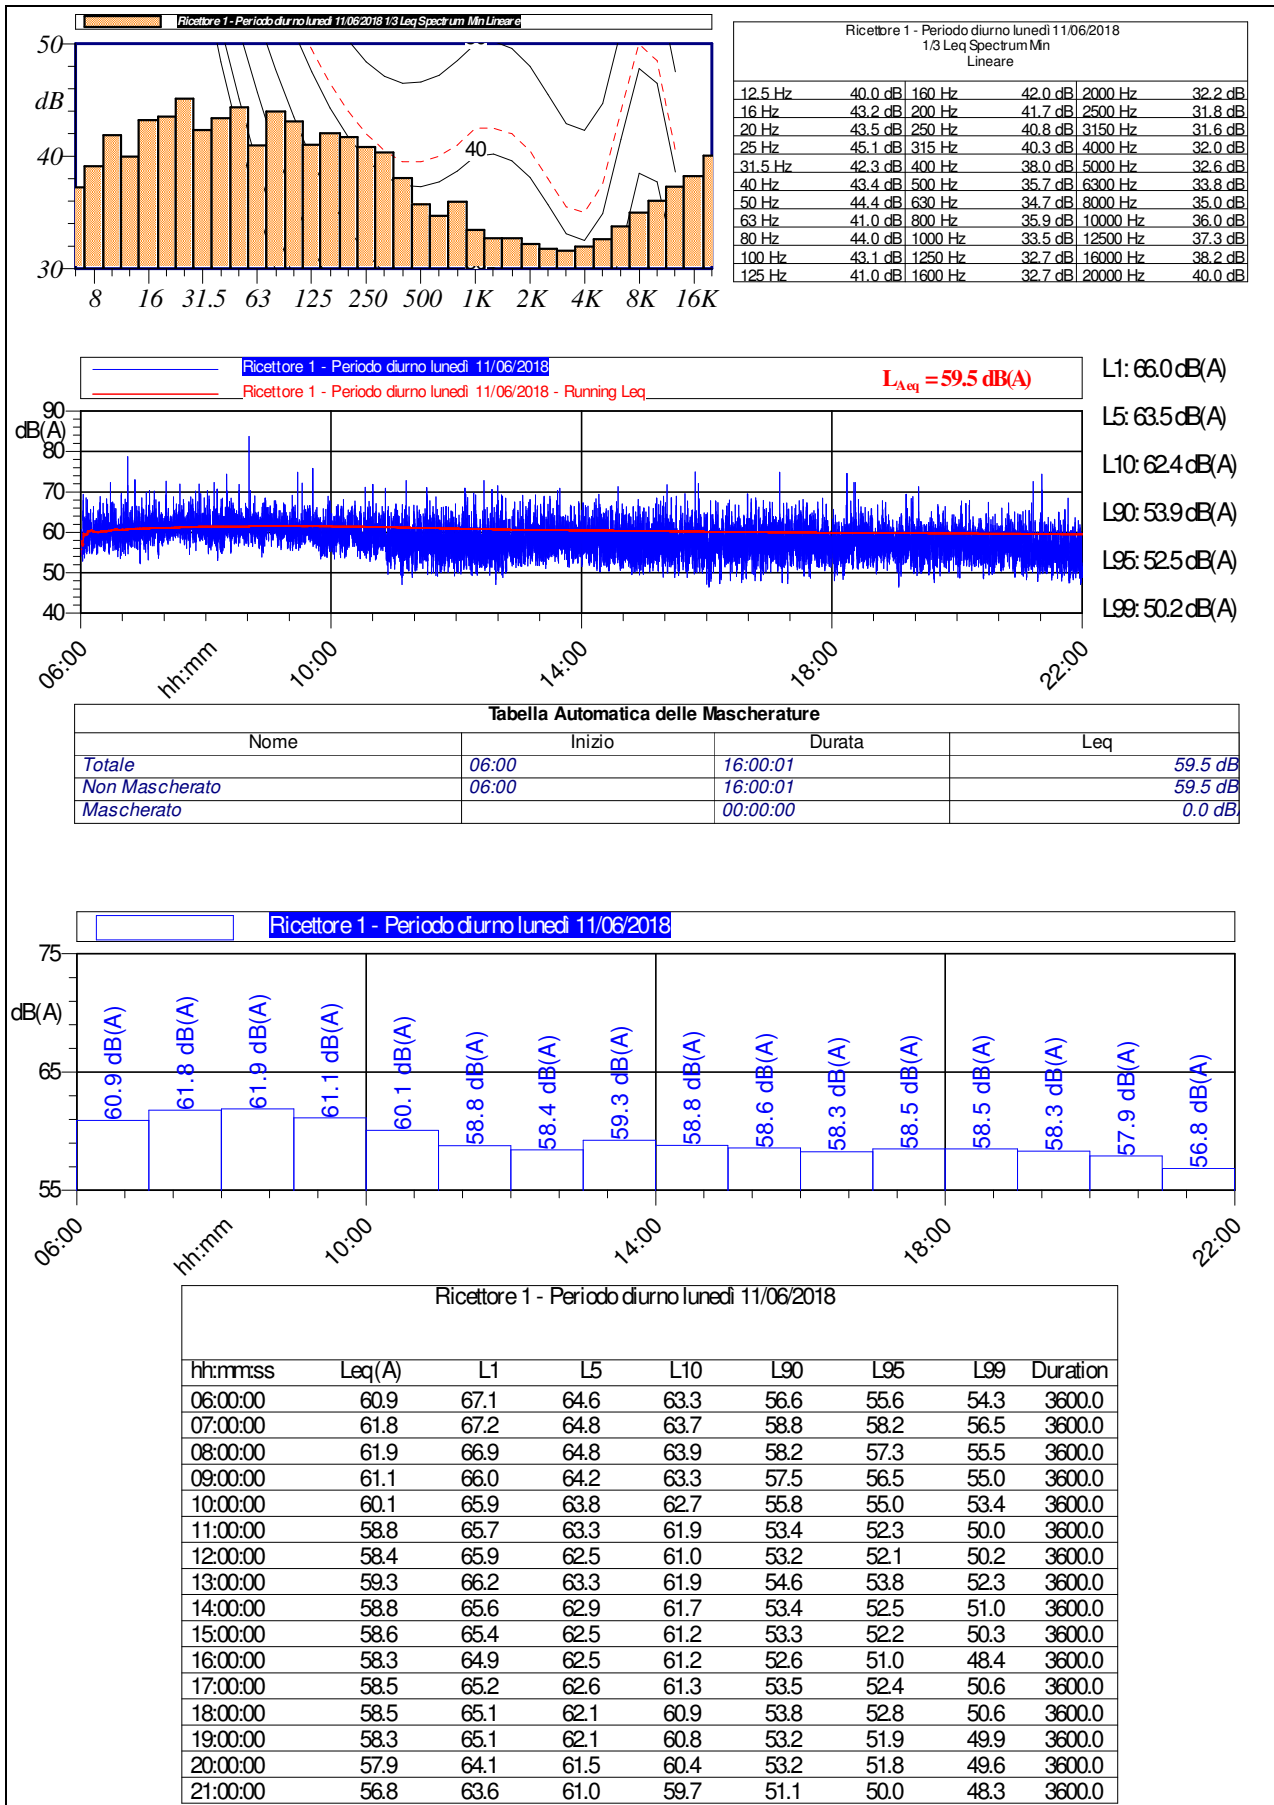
Ricettore 1 - Periodo diurno lunedì 11/06/2018 1/3 Leq Spectrum Min Lineare

50
dB
40
30

40

8 16 31.5 63 125 250 500 1K 2K 4K 8K 16K

Ricettore 1 - Periodo diurno lunedì 11/06/2018
1/3 Leq Spectrum Min
Lineare

| | | | | | |
|---|---|---|---|---|---|
| 12.5 Hz | 40.0 dB | 160 Hz | 42.0 dB | 2000 Hz | 32.2 dB |
| 16 Hz | 43.2 dB | 200 Hz | 41.7 dB | 2500 Hz | 31.8 dB |
| 20 Hz | 43.5 dB | 250 Hz | 40.8 dB | 3150 Hz | 31.6 dB |
| 25 Hz | 45.1 dB | 315 Hz | 40.3 dB | 4000 Hz | 32.0 dB |
| 31.5 Hz | 42.3 dB | 400 Hz | 38.0 dB | 5000 Hz | 32.6 dB |
| 40 Hz | 43.4 dB | 500 Hz | 35.7 dB | 6300 Hz | 33.8 dB |
| 50 Hz | 44.4 dB | 630 Hz | 34.7 dB | 8000 Hz | 35.0 dB |
| 63 Hz | 41.0 dB | 800 Hz | 35.9 dB | 10000 Hz | 36.0 dB |
| 80 Hz | 44.0 dB | 1000 Hz | 33.5 dB | 12500 Hz | 37.3 dB |
| 100 Hz | 43.1 dB | 1250 Hz | 32.7 dB | 16000 Hz | 38.2 dB |
| 125 Hz | 41.0 dB | 1600 Hz | 32.7 dB | 20000 Hz | 40.0 dB |

Ricettore 1 - Periodo diurno lunedì 11/06/2018
Ricettore 1 - Periodo diurno lunedì 11/06/2018 - Running Leq
$L_{Aeq}$ = 59.5 dB(A)

L1: 66.0 dB(A)
L5: 63.5 dB(A)
L10: 62.4 dB(A)
L90: 53.9 dB(A)
L95: 52.5 dB(A)
L99: 50.2 dB(A)

90
dB(A)
80
70
60
50
40

06:00 hh:mm 10:00 14:00 18:00 22:00

Tabella Automatica delle Mascherature

| Nome | Inizio | Durata | Leq |
|---|---|---|---|
| Totale | 06:00 | 16:00:01 | 59.5 dB |
| Non Mascherato | 06:00 | 16:00:01 | 59.5 dB |
| Mascherato | | 00:00:00 | 0.0 dB |

Ricettore 1 - Periodo diurno lunedì 11/06/2018

75
dB(A)
65
55

60.9 dB(A) 61.8 dB(A) 61.9 dB(A) 61.1 dB(A) 60.1 dB(A) 58.8 dB(A) 58.4 dB(A) 59.3 dB(A) 58.8 dB(A) 58.6 dB(A) 58.3 dB(A) 58.5 dB(A) 58.5 dB(A) 58.3 dB(A) 57.9 dB(A) 56.8 dB(A)

06:00 hh:mm 10:00 14:00 18:00 22:00

Ricettore 1 - Periodo diurno lunedì 11/06/2018

| hh:mm:ss | Leq(A) | L1 | L5 | L10 | L90 | L95 | L99 | Duration |
|---|---|---|---|---|---|---|---|---|
| 06:00:00 | 60.9 | 67.1 | 64.6 | 63.3 | 56.6 | 55.6 | 54.3 | 3600.0 |
| 07:00:00 | 61.8 | 67.2 | 64.8 | 63.7 | 58.8 | 58.2 | 56.5 | 3600.0 |
| 08:00:00 | 61.9 | 66.9 | 64.8 | 63.9 | 58.2 | 57.3 | 55.5 | 3600.0 |
| 09:00:00 | 61.1 | 66.0 | 64.2 | 63.3 | 57.5 | 56.5 | 55.0 | 3600.0 |
| 10:00:00 | 60.1 | 65.9 | 63.8 | 62.7 | 55.8 | 55.0 | 53.4 | 3600.0 |
| 11:00:00 | 58.8 | 65.7 | 63.3 | 61.9 | 53.4 | 52.3 | 50.0 | 3600.0 |
| 12:00:00 | 58.4 | 65.9 | 62.5 | 61.0 | 53.2 | 52.1 | 50.2 | 3600.0 |
| 13:00:00 | 59.3 | 66.2 | 63.3 | 61.9 | 54.6 | 53.8 | 52.3 | 3600.0 |
| 14:00:00 | 58.8 | 65.6 | 62.9 | 61.7 | 53.4 | 52.5 | 51.0 | 3600.0 |
| 15:00:00 | 58.6 | 65.4 | 62.5 | 61.2 | 53.3 | 52.2 | 50.3 | 3600.0 |
| 16:00:00 | 58.3 | 64.9 | 62.5 | 61.2 | 52.6 | 51.0 | 48.4 | 3600.0 |
| 17:00:00 | 58.5 | 65.2 | 62.6 | 61.3 | 53.5 | 52.4 | 50.6 | 3600.0 |
| 18:00:00 | 58.5 | 65.1 | 62.1 | 60.9 | 53.8 | 52.8 | 50.6 | 3600.0 |
| 19:00:00 | 58.3 | 65.1 | 62.1 | 60.8 | 53.2 | 51.9 | 49.9 | 3600.0 |
| 20:00:00 | 57.9 | 64.1 | 61.5 | 60.4 | 53.2 | 51.8 | 49.6 | 3600.0 |
| 21:00:00 | 56.8 | 63.6 | 61.0 | 59.7 | 51.1 | 50.0 | 48.3 | 3600.0 |